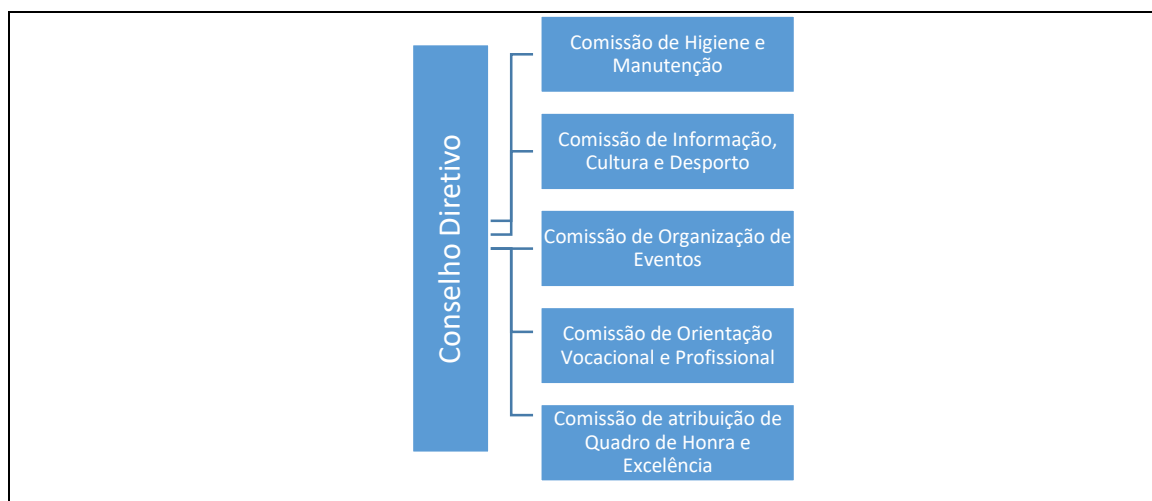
Conselho Diretivo

Comissão de Higiene e Manutenção

Comissão de Informação, Cultura e Desporto

Comissão de Organização de Eventos

Comissão de Orientação Vocacional e Profissional

Comissão de atribuição de Quadro de Honra e Excelência